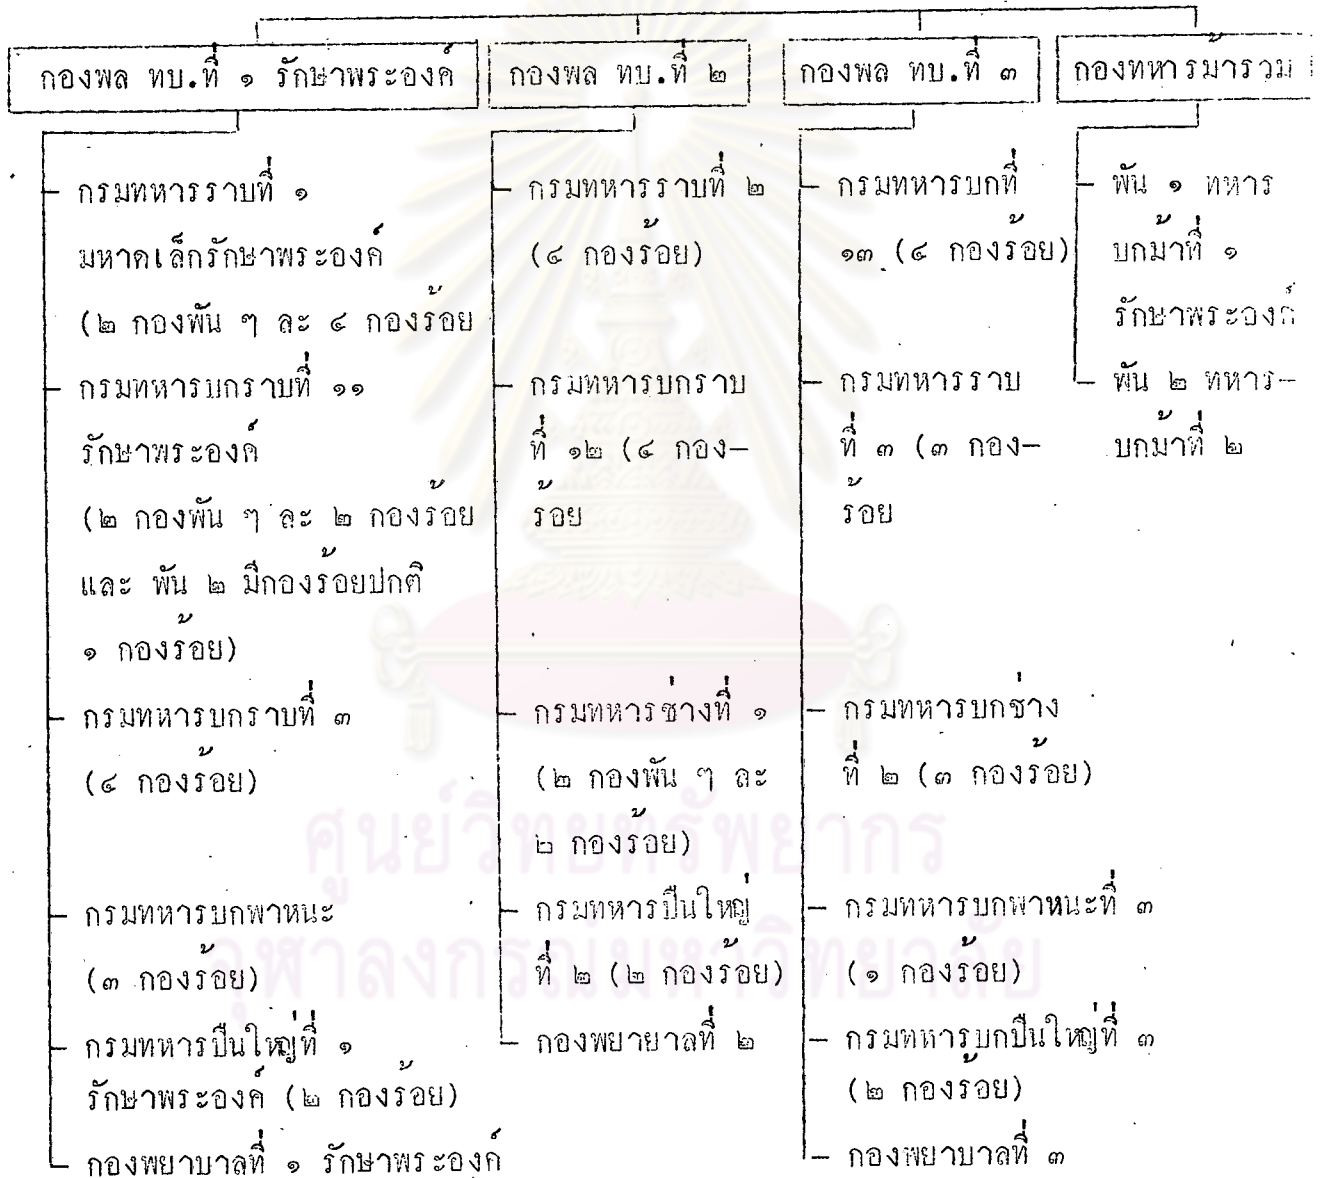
กองพล ทบ.ที่ ๑ รักษาพระองค์

กองพล ทบ.ที่ ๒

กองพล ทบ.ที่ ๓

กองทหารมารวม

- กรมทหารราบที่ ๑ มหาดเล็กรักษาพระองค์ (๒ กองพัน ๆ ละ ๔ กองร้อย
- กรมทหารบกราบที่ ๑๑ รักษาพระองค์ (๒ กองพัน ๆ ละ ๒ กองร้อย และ พัน ๒ มีกองร้อยปกติ ๑ กองร้อย)
- กรมทหารบกราบที่ ๓ (๔ กองร้อย)
- กรมทหารบกพาหนะ (๓ กองร้อย)
- กรมทหารปืนใหญ่ที่ ๑ รักษาพระองค์ (๒ กองร้อย)
- กองพยาบาลที่ ๑ รักษาพระองค์

- กรมทหารราบที่ ๒ (๔ กองร้อย)
- กรมทหารบกราบที่ ๑๒ (๔ กองร้อย
- กรมทหารช่างที่ ๑ (๒ กองพัน ๆ ละ ๒ กองร้อย)
- กรมทหารปืนใหญ่ที่ ๒ (๒ กองร้อย)
- กองพยาบาลที่ ๒

- กรมทหารบกที่ ๑๓ (๔ กองร้อย)
- กรมทหารราบที่ ๓ (๓ กองร้อย
- กรมทหารบกช่างที่ ๒ (๓ กองร้อย)
- กรมทหารบกพาหนะที่ ๓ (๑ กองร้อย)
- กรมทหารบกปืนใหญ่ที่ ๓ (๒ กองร้อย)
- กองพยาบาลที่ ๓

- พัน ๑ ทหารบกม้าที่ ๑ รักษาพระองค์
- พัน ๒ ทหารบกม้าที่ ๒